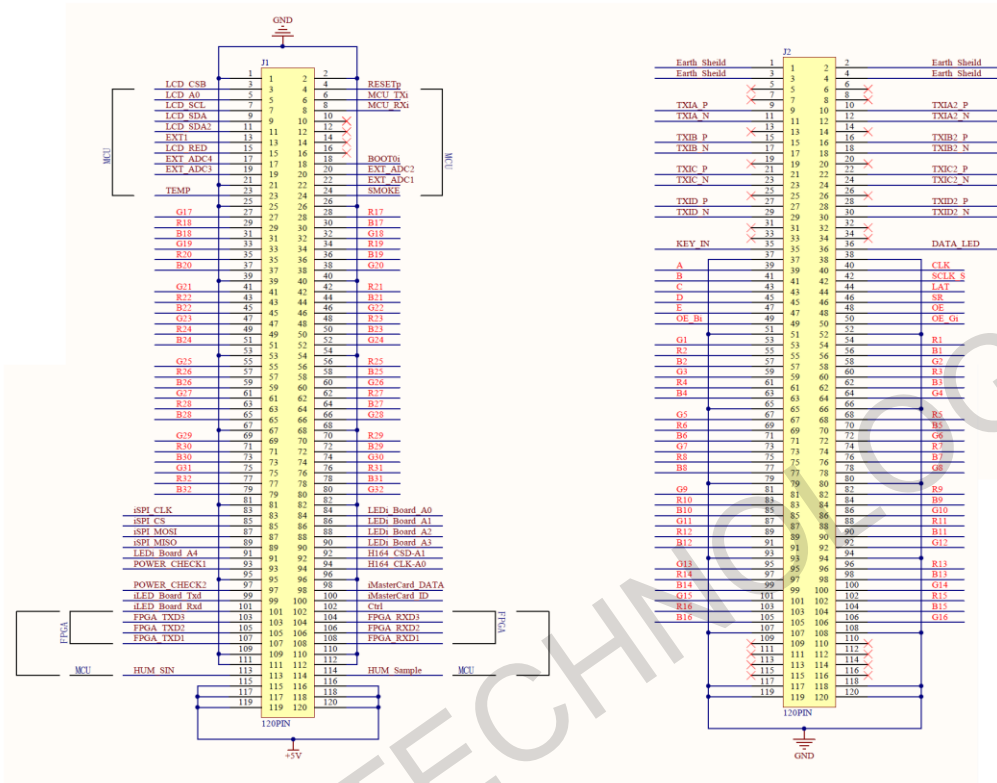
GND

J1

| | | | |
|---|---|---|---|
| LCD_CSB | 3 | 4 | RESETp |
| LCD_A0 | 5 | 6 | MCU_TXi |
| LCD_SCL | 7 | 8 | MCU_RXi |
| LCD_SDA | 9 | 10 | |
| LCD_SDA2 | 11 | 12 | |
| EXT1 | 13 | 14 | |
| LCD_RED | 15 | 16 | |
| EXT_ADC4 | 17 | 18 | BOOT0i |
| EXT_ADC3 | 19 | 20 | EXT_ADC2 |
| | 21 | 22 | EXT_ADC1 |
| TEMP | 23 | 24 | SMOKE |
| | 25 | 26 | |
| G17 | 27 | 28 | R17 |
| R18 | 29 | 30 | B17 |
| B18 | 31 | 32 | G18 |
| G19 | 33 | 34 | R19 |
| R20 | 35 | 36 | B19 |
| B20 | 37 | 38 | G20 |
| | 39 | 40 | |
| G21 | 41 | 42 | R21 |
| R22 | 43 | 44 | B21 |
| B22 | 45 | 46 | G22 |
| G23 | 47 | 48 | R23 |
| R24 | 49 | 50 | B23 |
| B24 | 51 | 52 | G24 |
| | 53 | 54 | |
| G25 | 55 | 56 | R25 |
| R26 | 57 | 58 | B25 |
| B26 | 59 | 60 | G26 |
| G27 | 61 | 62 | R27 |
| R28 | 63 | 64 | B27 |
| B28 | 65 | 66 | G28 |
| | 67 | 68 | |
| G29 | 69 | 70 | R29 |
| R30 | 71 | 72 | B29 |
| B30 | 73 | 74 | G30 |
| G31 | 75 | 76 | R31 |
| R32 | 77 | 78 | B31 |
| B32 | 79 | 80 | G32 |
| | 81 | 82 | |
| iSPI_CLK | 83 | 84 | LEDi_Board_A0 |
| iSPI_CS | 85 | 86 | LEDi_Board_A1 |
| iSPI_MOSI | 87 | 88 | LEDi_Board_A2 |
| iSPI_MISO | 89 | 90 | LEDi_Board_A3 |
| LEDi_Board_A4 | 91 | 92 | H164_CSD-A1 |
| POWER_CHECK1 | 93 | 94 | H164_CLK-A0 |
| | 95 | 96 | |
| POWER_CHECK2 | 97 | 98 | iMasterCard_DATA |
| iLED_Board_Txd | 99 | 100 | iMasterCard_ID |
| iLED_Board_Rxd | 101 | 102 | Ctrl |
| FPGA_TXD3 | 103 | 104 | FPGA_RXD3 |
| FPGA_TXD2 | 105 | 106 | FPGA_RXD2 |
| FPGA_TXD1 | 107 | 108 | FPGA_RXD1 |
| | 109 | 110 | |
| | 111 | 112 | |
| HUM_SIN | 113 | 114 | HUM_Sample |
| | 115 | 116 | |
| | 117 | 118 | |
| | 119 | 120 | |

MCU MCU FPGA FPGA MCU MCU

120PIN

+5V

J2

| | | | |
|---|---|---|---|
| Earth_Sheild | 1 | 2 | Earth_Sheild |
| Earth_Sheild | 3 | 4 | Earth_Sheild |
| | 5 | 6 | |
| | 7 | 8 | |
| TXIA_P | 9 | 10 | TXIA2_P |
| TXIA_N | 11 | 12 | TXIA2_N |
| | 13 | 14 | |
| TXIB_P | 15 | 16 | TXIB2_P |
| TXIB_N | 17 | 18 | TXIB2_N |
| | 19 | 20 | |
| TXIC_P | 21 | 22 | TXIC2_P |
| TXIC_N | 23 | 24 | TXIC2_N |
| | 25 | 26 | |
| TXID_P | 27 | 28 | TXID2_P |
| TXID_N | 29 | 30 | TXID2_N |
| | 31 | 32 | |
| | 33 | 34 | |
| KEY_IN | 35 | 36 | DATA_LED |
| | 37 | 38 | |
| A | 39 | 40 | CLK |
| B | 41 | 42 | SCLK_S |
| C | 43 | 44 | LAT |
| D | 45 | 46 | SR |
| E | 47 | 48 | OE |
| OE_Bi | 49 | 50 | OE_Gi |
| | 51 | 52 | |
| G1 | 53 | 54 | R1 |
| R2 | 55 | 56 | B1 |
| B2 | 57 | 58 | G2 |
| G3 | 59 | 60 | R3 |
| R4 | 61 | 62 | B3 |
| B4 | 63 | 64 | G4 |
| | 65 | 66 | |
| G5 | 67 | 68 | R5 |
| R6 | 69 | 70 | B5 |
| B6 | 71 | 72 | G6 |
| G7 | 73 | 74 | R7 |
| R8 | 75 | 76 | B7 |
| B8 | 77 | 78 | G8 |
| | 79 | 80 | |
| G9 | 81 | 82 | R9 |
| R10 | 83 | 84 | B9 |
| B10 | 85 | 86 | G10 |
| G11 | 87 | 88 | R11 |
| R12 | 89 | 90 | B11 |
| B12 | 91 | 92 | G12 |
| | 93 | 94 | |
| G13 | 95 | 96 | R13 |
| R14 | 97 | 98 | B13 |
| B14 | 99 | 100 | G14 |
| G15 | 101 | 102 | R15 |
| R16 | 103 | 104 | B15 |
| B16 | 105 | 106 | G16 |
| | 107 | 108 | |
| | 109 | 110 | |
| | 111 | 112 | |
| | 113 | 114 | |
| | 115 | 116 | |
| | 117 | 118 | |
| | 119 | 120 | |

120PIN

GND

TECHNOLOG